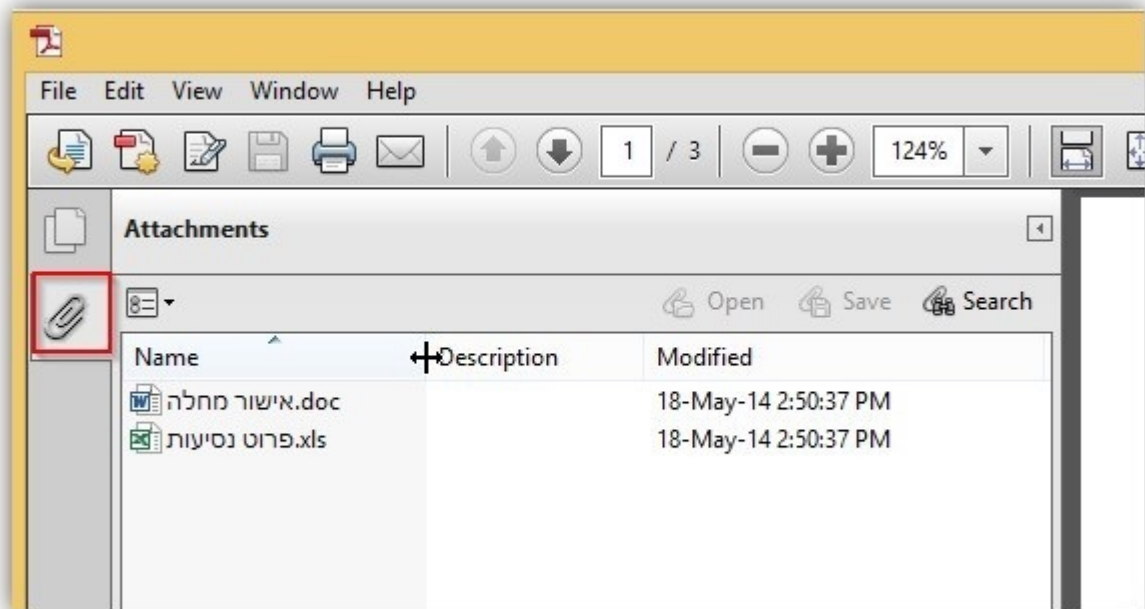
File Edit View Window Help

1 / 3

124%

Attachments

Open Save Search

| Name | Description | Modified |
|---|---|---|
| אישור מחלה.doc | | 18-May-14 2:50:37 PM |
| פרוט נסיעות.xls | | 18-May-14 2:50:37 PM |